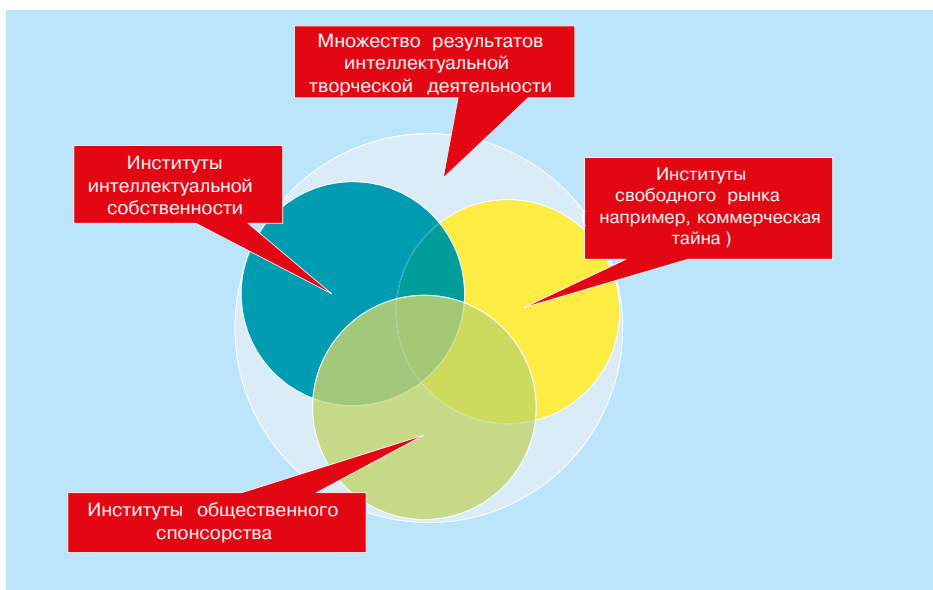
Множество результатов интеллектуальной творческой деятельности

Институты интеллектуальной собственности

Институты свободного рынка ( например, коммерческая тайна )

Институты общественного спонсорства